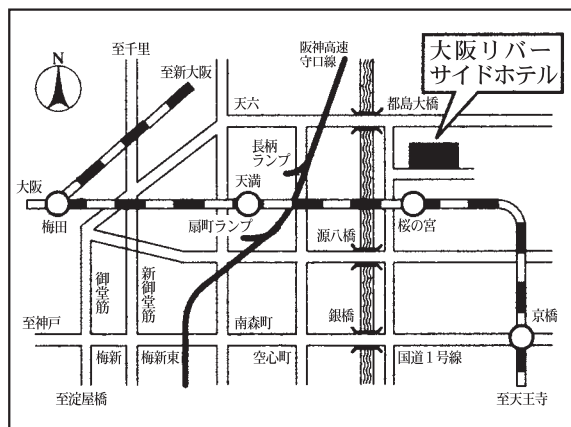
N

至千里

至新大阪

阪神高速
守口線

大阪リバー
サイドホテル

天六

都島大橋

長柄
ランプ

大阪

天満

桜の宮

梅田

扇町ランプ

源八橋

御堂筋

新御堂筋

至神戸

南森町

銀橋

京橋

梅新

梅新東

空心町

国道1号線

至淀屋橋

至天王寺